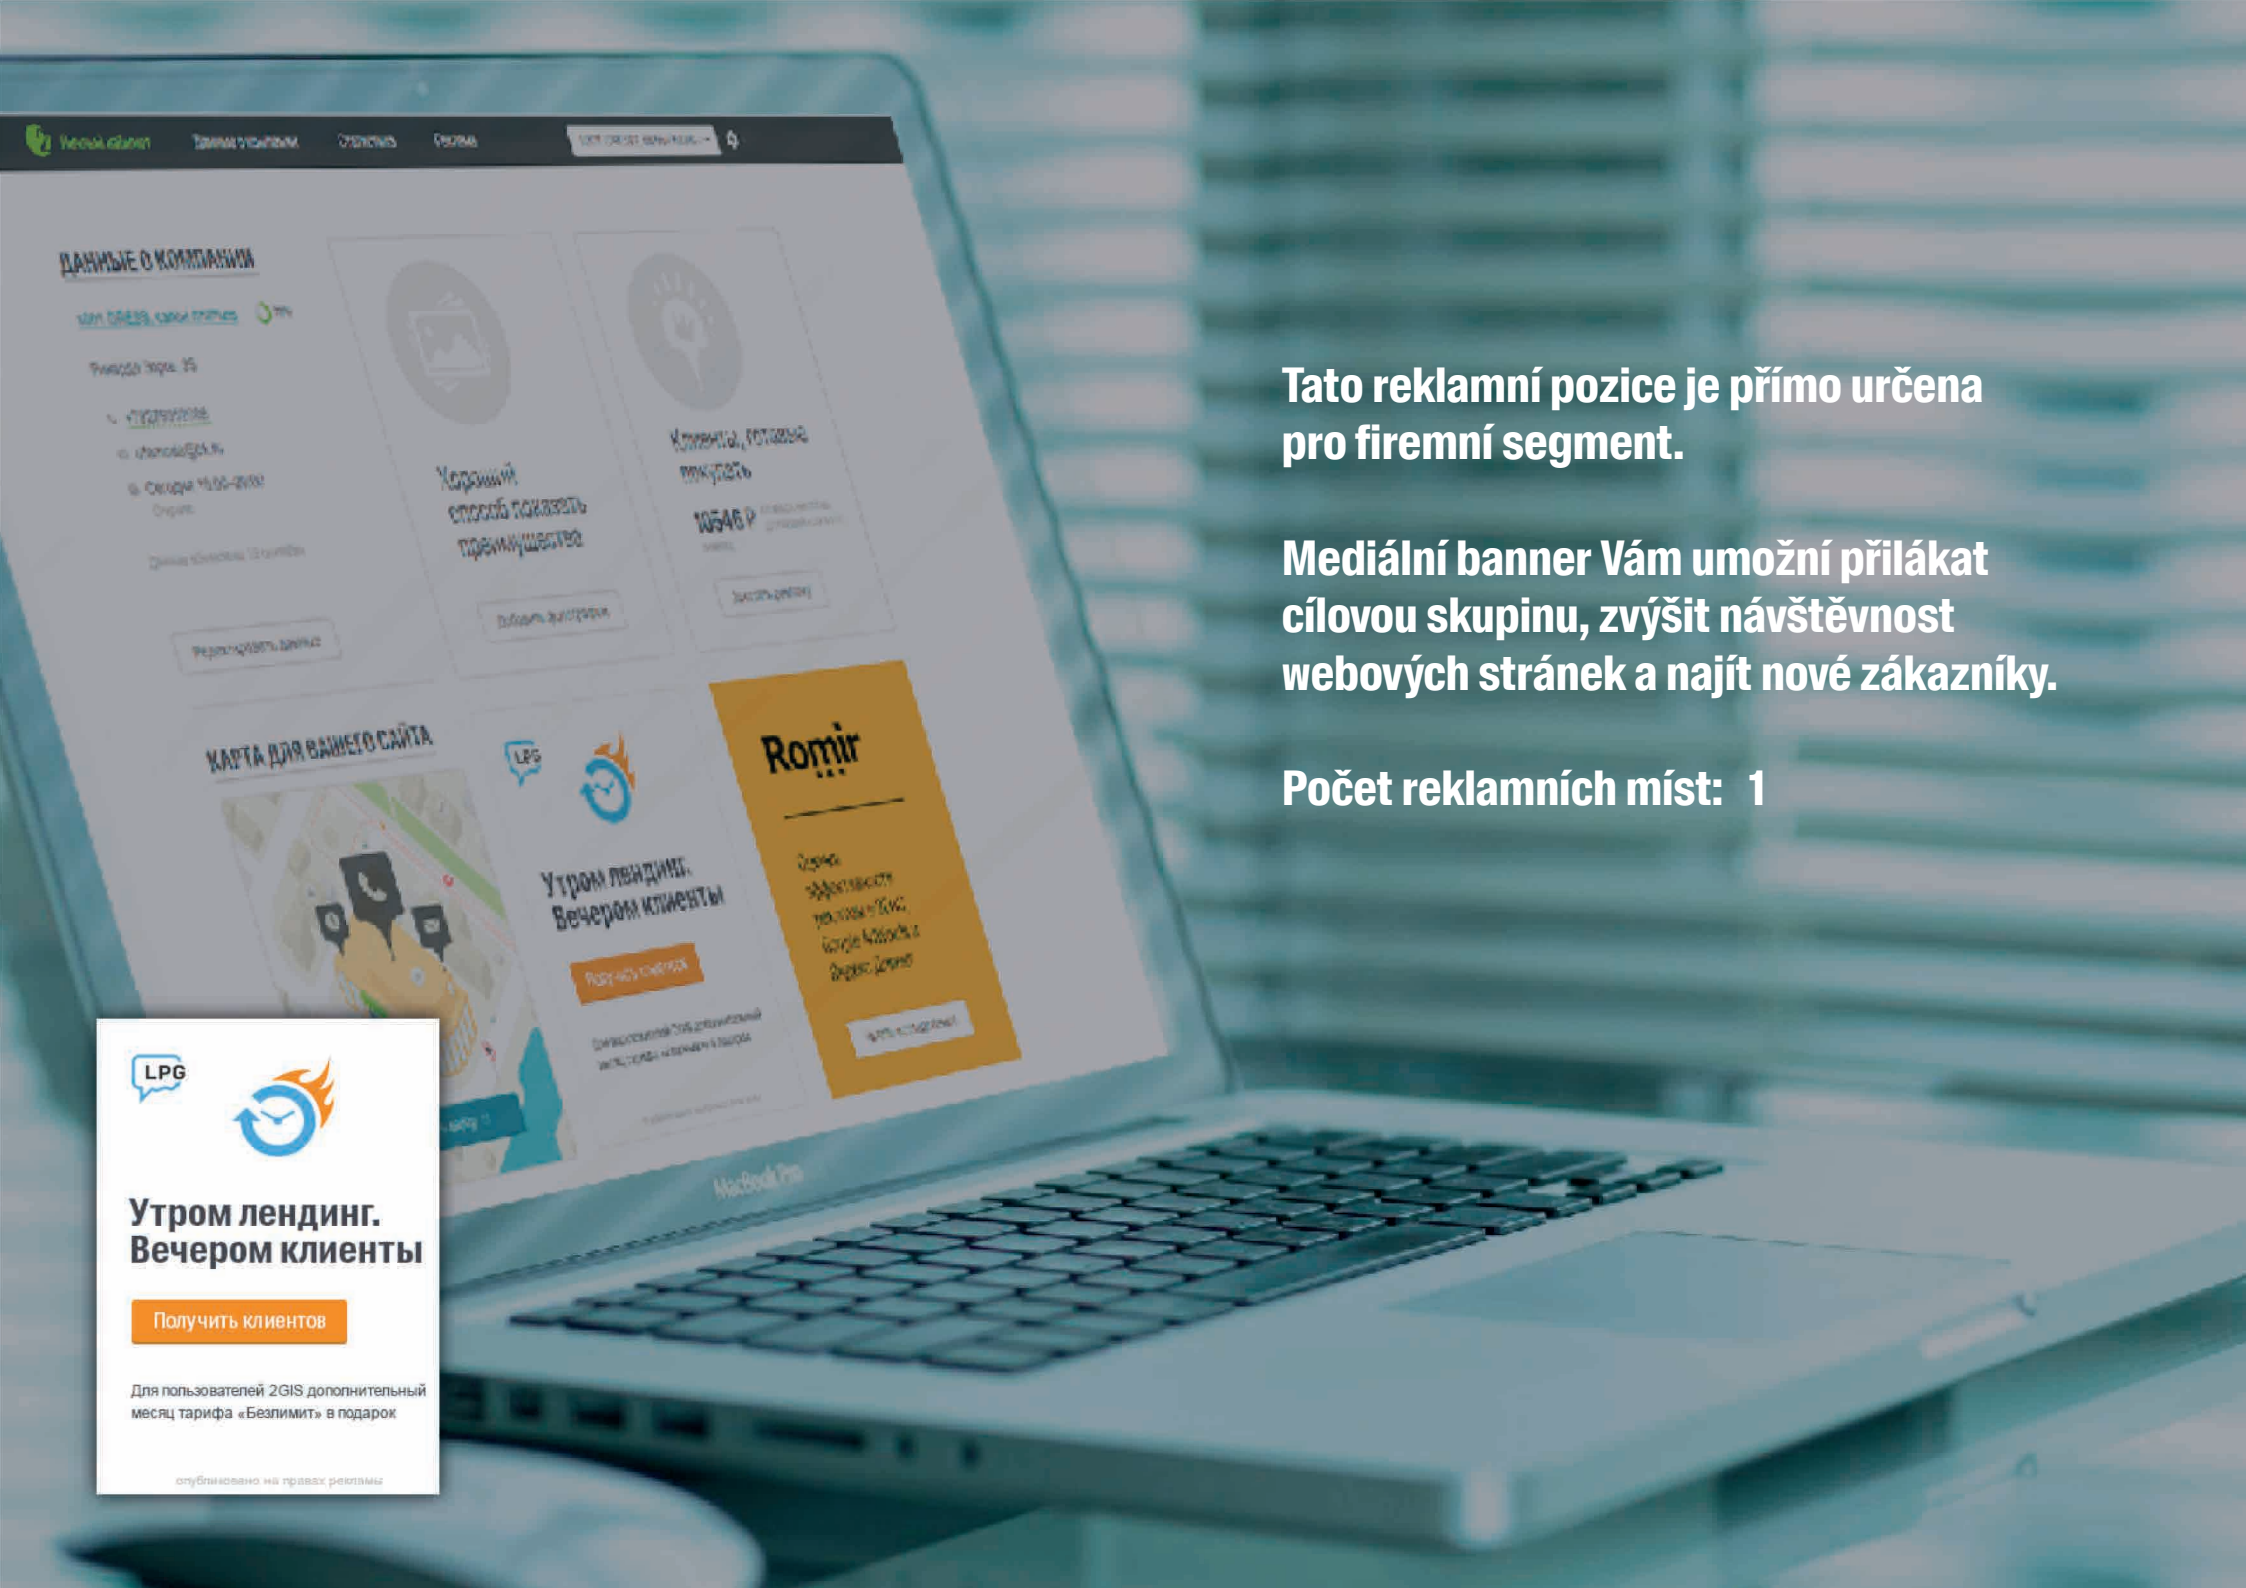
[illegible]

ДАННЫЕ О КОМПАНИИ

Хороший способ показать преимущества

Клиенты, готовые покупать

10546 ₽

КАРТА ДЛЯ ВАШЕГО САЙТА

Romir

Утром лендинг. Вечером клиенты

Tato reklamní pozice je přímo určena pro firemní segment.

Mediální banner Vám umožní přilákat cílovou skupinu, zvýšit návštěvnost webových stránek a najít nové zákazníky.

Počet reklamních míst: 1

LPG

Утром лендинг. Вечером клиенты

Получить клиентов

Для пользователей 2GIS дополнительный месяц тарифа «Безлимит» в подарок

опубликовано на правах рекламы